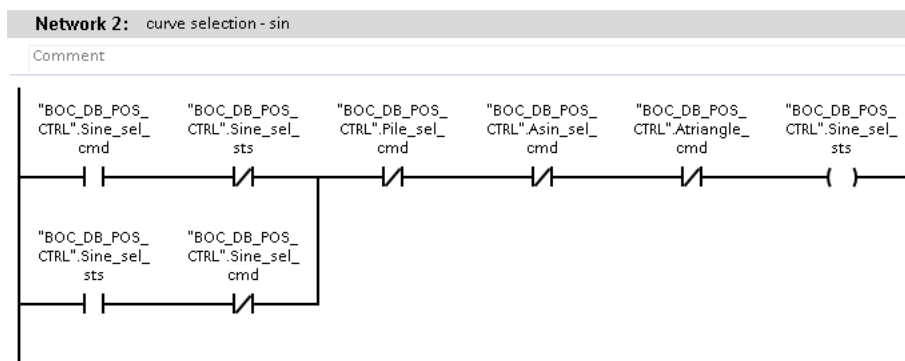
Network 2: curve selection - sin

Comment

"BOC_DB_POS_CTRL".Sine_sel_cmd

"BOC_DB_POS_CTRL".Sine_sel_sts

"BOC_DB_POS_CTRL".Pile_sel_cmd

"BOC_DB_POS_CTRL".Asin_sel_cmd

"BOC_DB_POS_CTRL".Atriangle_cmd

"BOC_DB_POS_CTRL".Sine_sel_sts

"BOC_DB_POS_CTRL".Sine_sel_sts

"BOC_DB_POS_CTRL".Sine_sel_cmd